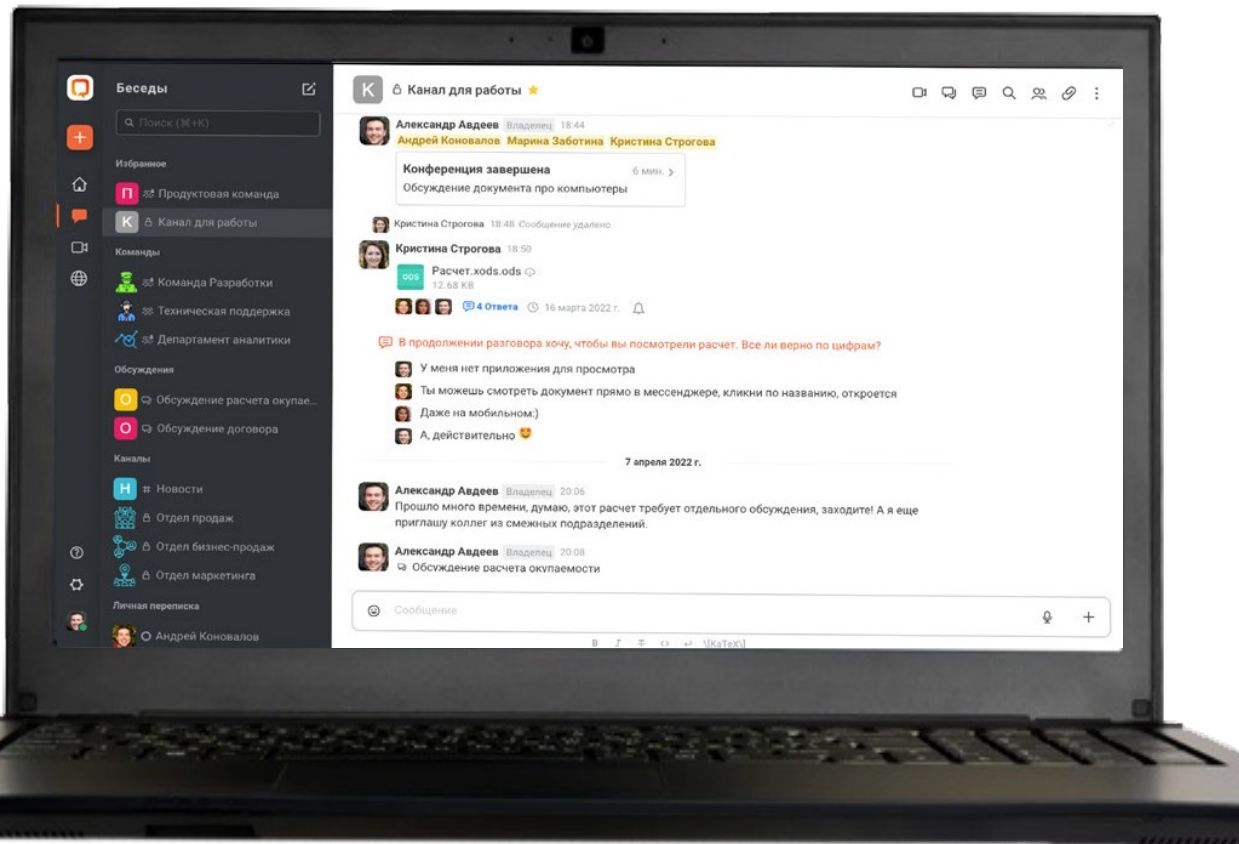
Беседы

Поиск (⌘+K)

Избранное

П Продуктовая команда

К Канал для работы

Команды

Команда Разработки

Техническая поддержка

Департамент аналитики

Обсуждения

О Обсуждение расчета окупае...

О Обсуждение договора

Каналы

Н # Новости

Отдел продаж

Отдел бизнес-продаж

Отдел маркетинга

Личная переписка

Андрей Коновалов

К Канал для работы

Александр Авдеев Владелец 18:44
Андрей Коновалов Марина Заботина Кристина Строгова

Конференция завершена 6 мин. >
Обсуждение документа про компьютеры

Кристина Строгова 18:48 Сообщение удалено

Кристина Строгова 18:50
ODS Расчет.xods.ods
12.68 KB
4 Ответа 16 марта 2022 г.

В продолжении разговора хочу, чтобы вы посмотрели расчет. Все ли верно по цифрам?

У меня нет приложения для просмотра

Ты можешь смотреть документ прямо в мессенджере, кликни по названию, откроется

Даже на мобильном:)

А, действительно

7 апреля 2022 г.

Александр Авдеев Владелец 20:06
Прошло много времени, думаю, этот расчет требует отдельного обсуждения, заходите! А я еще приглашу коллег из смежных подразделений.

Александр Авдеев Владелец 20:08
Обсуждение расчета окупаемости

Сообщение

B I ∓ <> ↵ \[KaTeX\]